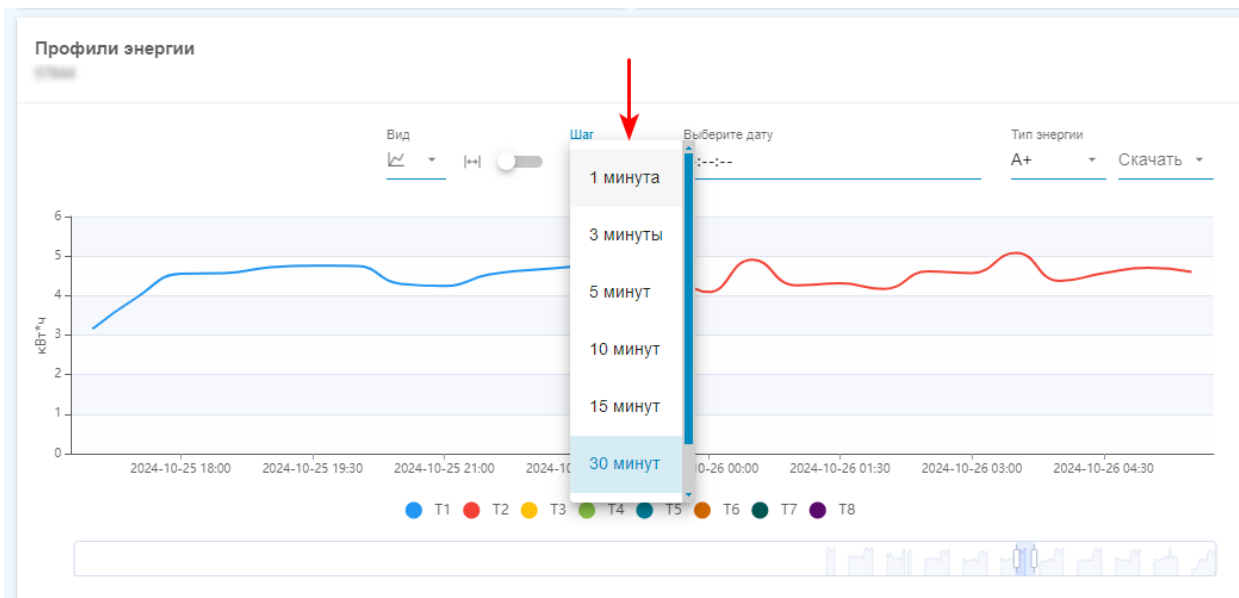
Профили энергии
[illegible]

Вид

Шаг

Выберите дату
:--:--

Тип энергии
A+

Скачать

1 минута
3 минуты
5 минут
10 минут
15 минут
30 минут

6
5
4
3
2
1
0
кВт*ч

2024-10-25 18:00
2024-10-25 19:30
2024-10-25 21:00
2024-10
-10-26 00:00
2024-10-26 01:30
2024-10-26 03:00
2024-10-26 04:30

T1 T2 T3 T4 T5 T6 T7 T8